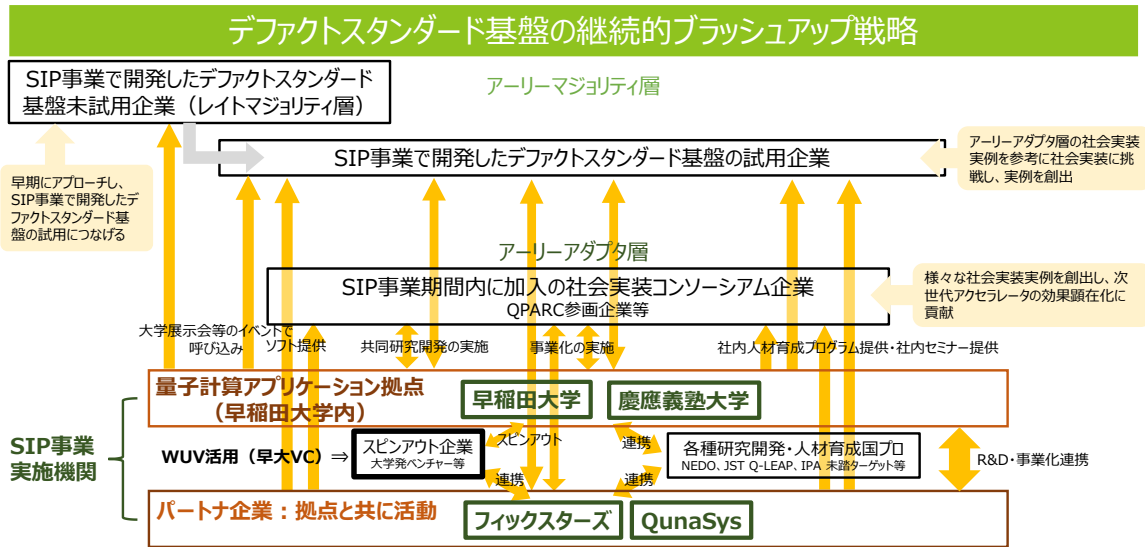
デファクトスタンダード基盤の継続的ブラッシュアップ戦略

SIP事業で開発したデファクトスタンダード基盤未試用企業（レイトマジョリティ層）

アーリーマジョリティ層

SIP事業で開発したデファクトスタンダード基盤の試用企業

アーリーアダプタ層の社会実装実例を参考に社会実装に挑戦し、実例を創出

早期にアプローチし、SIP事業で開発したデファクトスタンダード基盤の試用につなげる

アーリーアダプタ層

SIP事業期間内に加入の社会実装コンソーシアム企業
QPARC参画企業等

様々な社会実装実例を創出し、次世代アクセラレータの効果顕在化に貢献

大学展示会等のイベントで呼び込み

ソフト提供

共同研究開発の実施

事業化の実施

社内人材育成プログラム提供・社内セミナー提供

量子計算アプリケーション拠点（早稲田大学内）

早稲田大学

慶應義塾大学

SIP事業実施機関

WUV活用（早大VC）⇒

スピンアウト企業
大学発ベンチャー等

スピンアウト

連携

各種研究開発・人材育成国プロ
NEDO、JST Q-LEAP、IPA 未踏ターゲット等

R&D・事業化連携

連携

連携

パートナ企業：拠点と共に活動

フィックスターズ

QunaSys